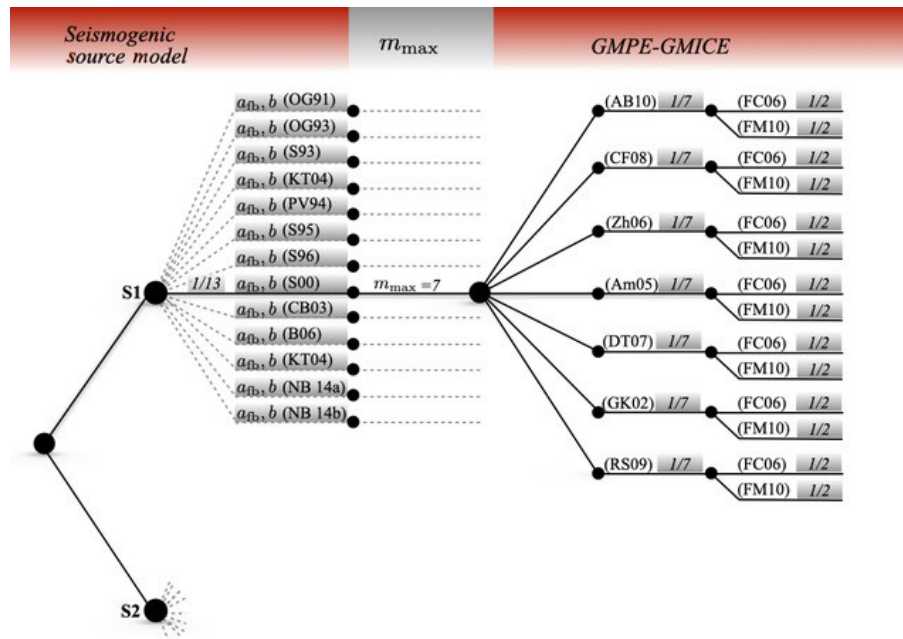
Seismogenic source model

$m_{\max}$

GMPE-GMICE

$a_{fb}, b$ (OG91)
$a_{fb}, b$ (OG93)
$a_{fb}, b$ (S93)
$a_{fb}, b$ (KT04)
$a_{fb}, b$ (PV94)
$a_{fb}, b$ (S95)
$a_{fb}, b$ (S96)
$a_{fb}, b$ (S00)
$a_{fb}, b$ (CB03)
$a_{fb}, b$ (B06)
$a_{fb}, b$ (KT04)
$a_{fb}, b$ (NB 14a)
$a_{fb}, b$ (NB 14b)

S1
1/13
$m_{\max}=7$

(AB10) 1/7
(CF08) 1/7
(Zh06) 1/7
(Am05) 1/7
(DT07) 1/7
(GK02) 1/7
(RS09) 1/7

(FC06) 1/2
(FM10) 1/2
(FC06) 1/2
(FM10) 1/2
(FC06) 1/2
(FM10) 1/2
(FC06) 1/2
(FM10) 1/2
(FC06) 1/2
(FM10) 1/2
(FC06) 1/2
(FM10) 1/2
(FC06) 1/2
(FM10) 1/2

S2